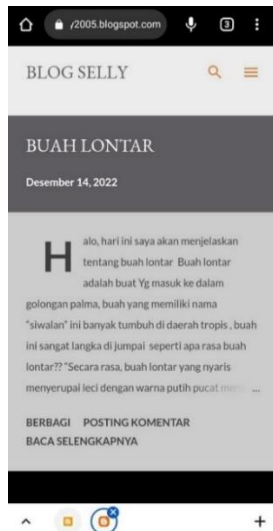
/2005.blogspot.com

3

BLOG SELLY

BUAH LONTAR

Desember 14, 2022

Halo, hari ini saya akan menjelaskan tentang buah lontar Buah lontar adalah buat Yg masuk ke dalam golongan palma, buah yang memiliki nama "siwalan" ini banyak tumbuh di daerah tropis , buah ini sangat langka di jumpai seperti apa rasa buah lontar?? "Secara rasa, buah lontar yang nyaris menyerupai leci dengan warna putih pucat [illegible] ...

BERBAGI POSTING KOMENTAR

BACA SELENGKAPNYA

+